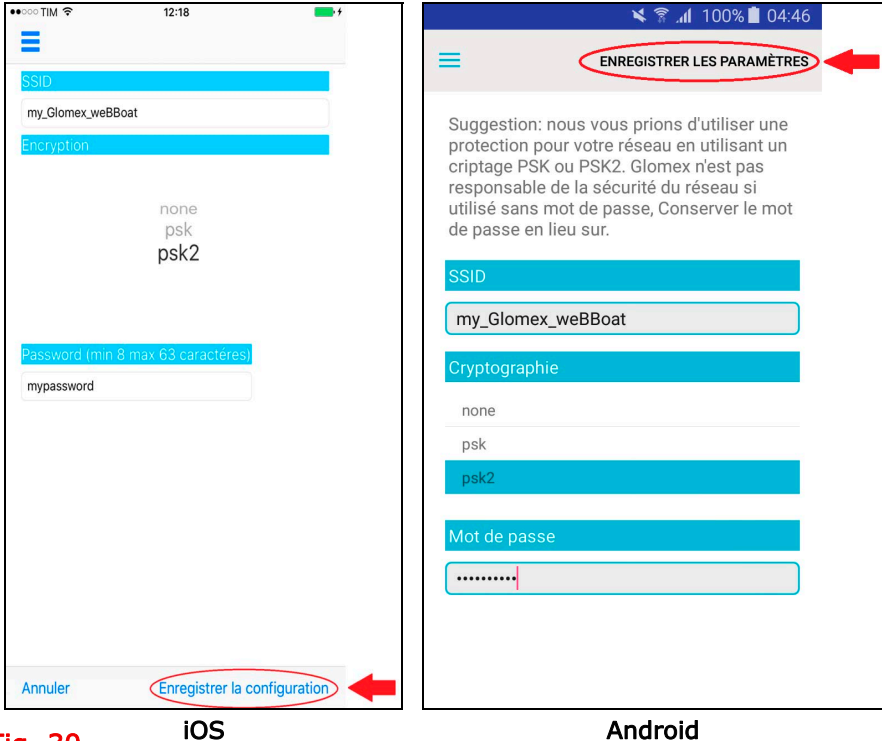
●●○○○ TIM 12:18

SSID

my_Glomex_weBBoat

Encryption

none
psk
psk2

Password (min 8 max 63 caractères)

mypassword

Annuler

Enregistrer la configuration

iOS

100% 04:46

ENREGISTRER LES PARAMÈTRES

Suggestion: nous vous prions d'utiliser une protection pour votre réseau en utilisant un criptage PSK ou PSK2. Glomex n'est pas responsable de la sécurité du réseau si utilisé sans mot de passe, Conserver le mot de passe en lieu sur.

SSID

my_Glomex_weBBoat

Cryptographie

none

psk

psk2

Mot de passe

••••••••••

Android

Fig. 30